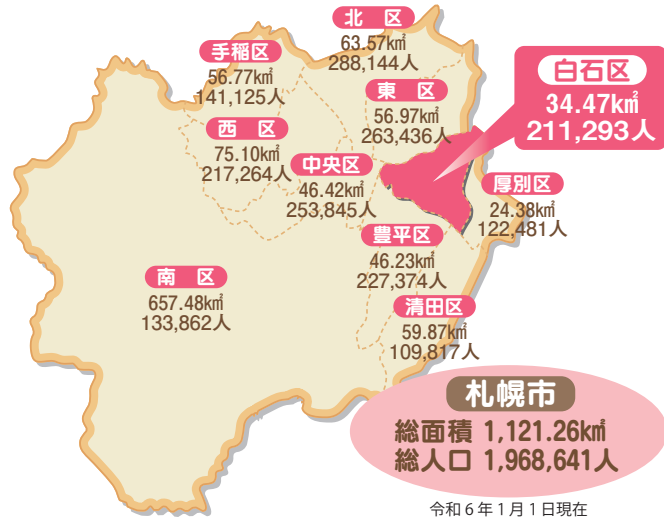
北　区
63.57㎢
288,144人

手稲区
56.77㎢
141,125人

白石区
34.47㎢
211,293人

東　区
56.97㎢
263,436人

西　区
75.10㎢
217,264人

中央区
46.42㎢
253,845人

厚別区
24.38㎢
122,481人

豊平区
46.23㎢
227,374人

南　区
657.48㎢
133,862人

清田区
59.87㎢
109,817人

札幌市
総面積 1,121.26㎢
総人口 1,968,641人

令和６年１月１日現在